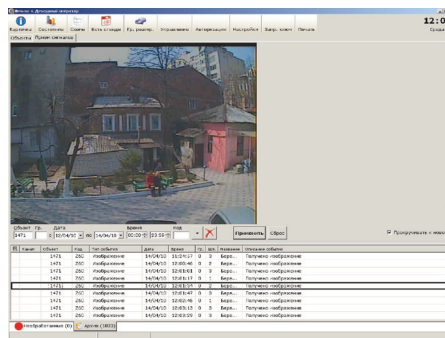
Мобилок 4. Дежурный оператор

Карточки | Состояния | Схемы | Весь в смене | Гр. реагир. | Управление | Авторизация | Настройки | Запр. ключи | Печать

12:0

Объекты | Прием сигналов

Объект | Гр. | Дата | Время | Код
1471 | 0 | 10/04/10 | по 14/04/10 | 00:00:00 | 23:59:59

Применить | Сброс

Пропускать « нево

| Канал | Объект | Код | Тип события | Дата | Время | Гр. | Зон. | Название | Описание события |
|---|---|---|---|---|---|---|---|---|---|
| | 1471 | 250 | Изображение | 14/04/10 | 11:04:17 | 0 | 0 | Виро... | Получено изображение |
| | 1471 | 250 | Изображение | 14/04/10 | 12:00:40 | 0 | 0 | Виро... | Получено изображение |
| | 1471 | 250 | Изображение | 14/04/10 | 12:01:51 | 0 | 0 | Виро... | Получено изображение |
| | 1471 | 250 | Изображение | 14/04/10 | 12:01:17 | 0 | 1 | Виро... | Получено изображение |
| | 1471 | 250 | Изображение | 14/04/10 | 12:01:51 | 0 | 2 | Виро... | Получено изображение |
| | 1471 | 250 | Изображение | 14/04/10 | 12:01:47 | 0 | 0 | Виро... | Получено изображение |
| | 1471 | 250 | Изображение | 14/04/10 | 12:02:48 | 0 | 0 | Виро... | Получено изображение |
| | 1471 | 250 | Изображение | 14/04/10 | 12:03:06 | 0 | 0 | Виро... | Получено изображение |
| | 1471 | 250 | Изображение | 14/04/10 | 12:03:09 | 0 | 0 | Виро... | Получено изображение |

Необработанные (0) | Архив (1803)